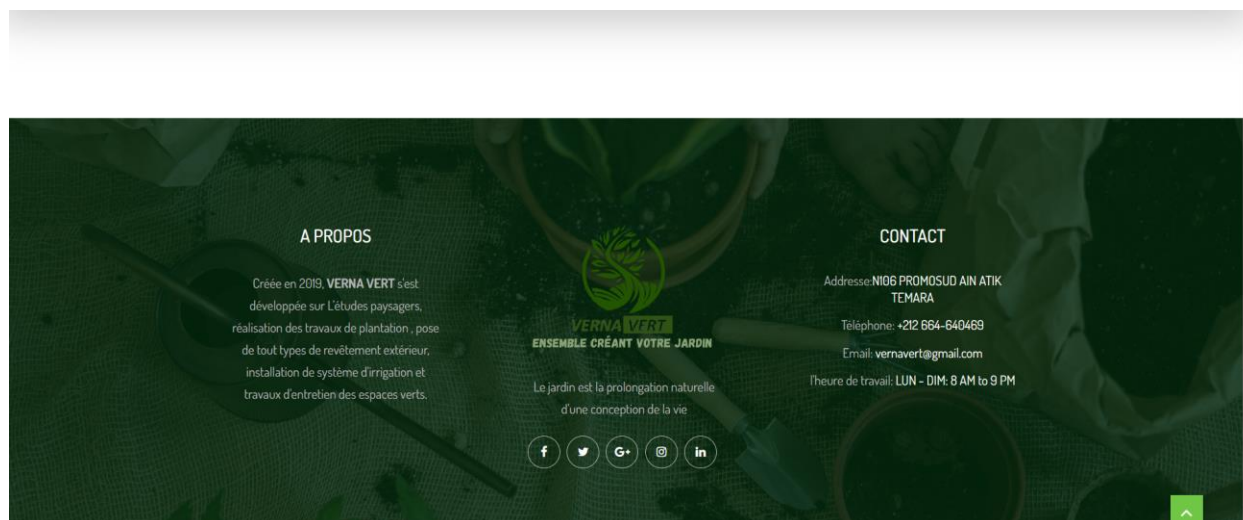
A PROPOS

Créée en 2019, **VERNA VERT** s'est développée sur L'études paysagers, réalisation des travaux de plantation , pose de tout types de revêtement extérieur, installation de système d'irrigation et travaux d'entretien des espaces verts.

VERNA VERT
ENSEMBLE CRÉANT VOTRE JARDIN

Le jardin est la prolongation naturelle d'une conception de la vie

f G+ in

CONTACT

Addresse:N106 PROMOSUD AIN ATIK TEMARA

Téléphone: +212 664-640469

Email: vernavert@gmail.com

l'heure de travail: LUN - DIM: 8 AM to 9 PM